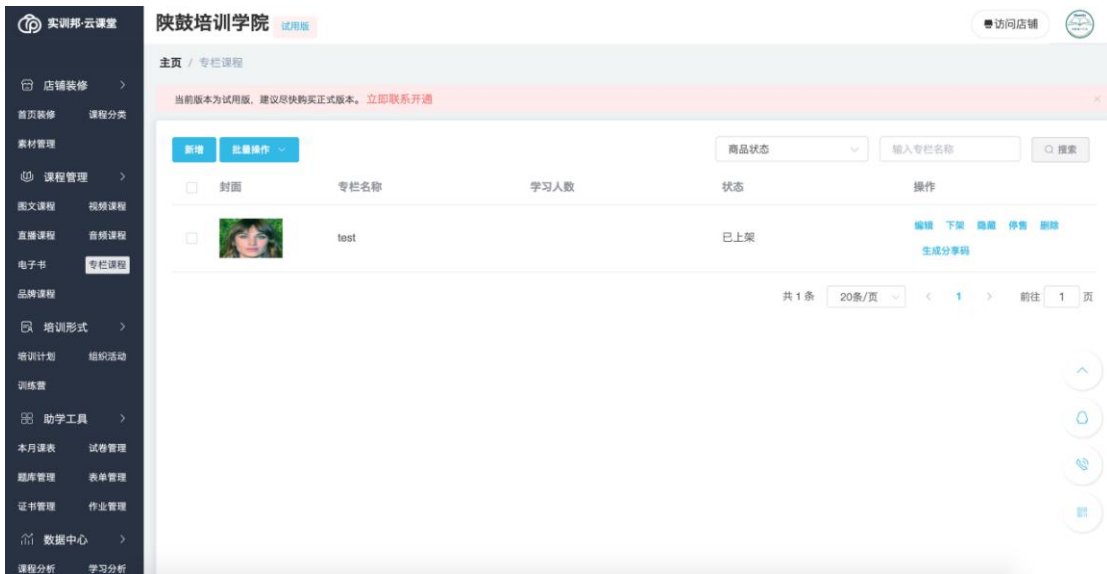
实训邦·云课堂

店铺装修 >
首页装修 课程分类
素材管理
课程管理 >
图文课程 视频课程
直播课程 音频课程
电子书 专栏课程
品牌课程
培训形式 >
培训计划 组织活动
训练营
助学工具 >
本月课表 试卷管理
题库管理 表单管理
证书管理 作业管理
数据中心 >
课程分析 学习分析

陕鼓培训学院 试用版

访问店铺

主页 / 专栏课程

当前版本为试用版，建议尽快购买正式版本。立即联系开通

新增 批量操作

商品状态 输入专栏名称 搜索

| | 封面 | 专栏名称 | 学习人数 | 状态 | 操作 |
|---|---|---|---|---|---|
| | | test | | 已上架 | 编辑 下架 隐藏 停售 删除 生成分享码 |

共1条 20条/页 < 1 > 前往 1 页